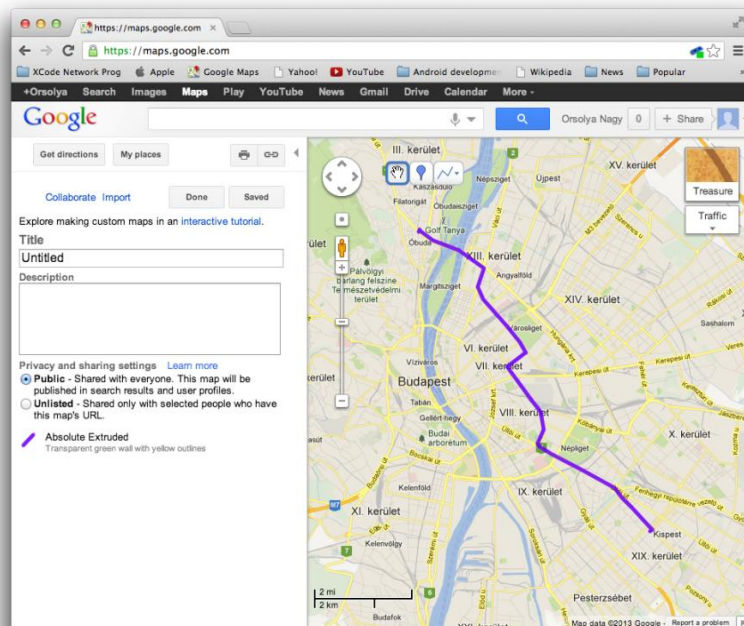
https://maps.google.com ×

https://maps.google.com

XCode Network Prog  Apple  Google Maps  Yahoo!  YouTube  Android developme  Wikipedia  News  Popular

+Orsolya  Search  Images  Maps  Play  YouTube  News  Gmail  Drive  Calendar  More

Google

Orsolya Nagy  0  + Share

Get directions  My places

Collaborate  Import  Done  Saved

Explore making custom maps in an interactive tutorial.

Title

Untitled

Description

Privacy and sharing settings  Learn more

Public - Shared with everyone. This map will be published in search results and user profiles.

Unlisted - Shared only with selected people who have this map's URL.

Absolute Extruded
Transparent green wall with yellow outlines

Treasure

Traffic

III. kerület

XV. kerület

Újpest

Népsziget

Kaszásdűlő

Filatorigát

Óbudaisziget

Óbuda

Golf Tanya

XIII. kerület

Angyalföld

Pálvölgyi barlang felszíne Természetvédelmi terület

Margitsziget

XIV. kerület

Sashalom

Városliget

VI. kerület

Víziváros

VII. kerület

Budapest

kerület

Tabán

VIII. kerület

Gellért-hegy

Budai arborétum

X. kerület

Népliget

Kelenföld

IX. kerület

XI. kerület

Kelenvölgy

Kispest

XIX. kerület

Pesterzsébet

Budafok

2 mi
2 km

Map data ©2013 Google - Report a problem